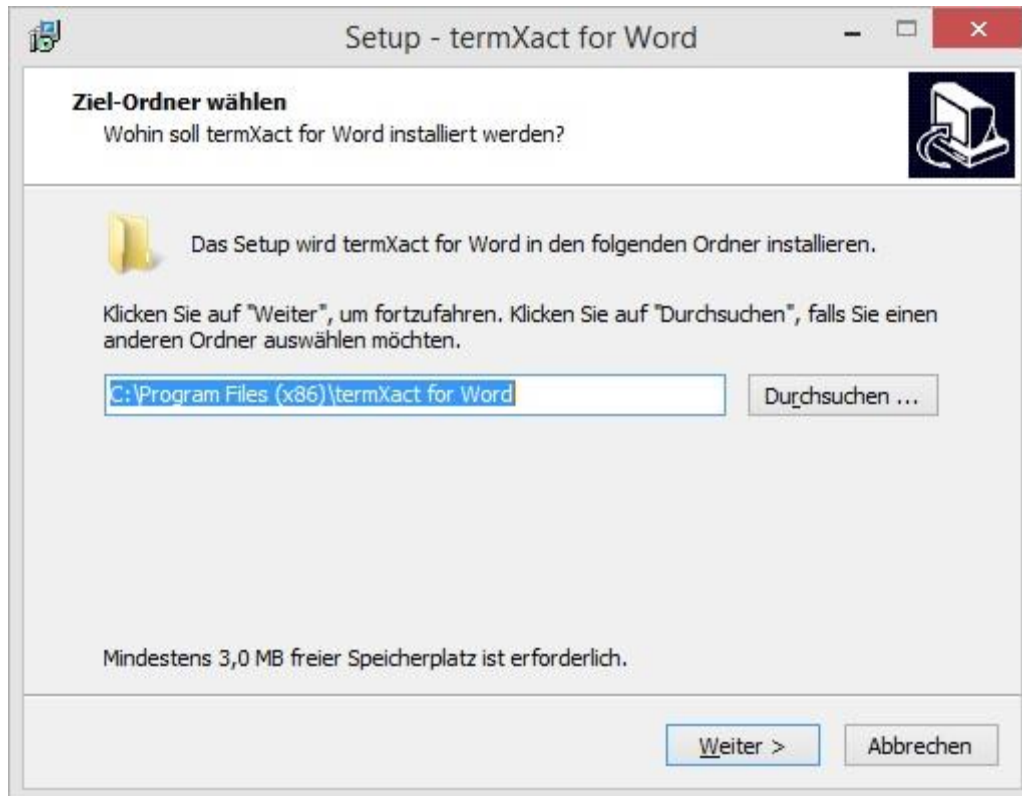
Setup - termXact for Word

Ziel-Ordner wählen
Wohin soll termXact for Word installiert werden?

Das Setup wird termXact for Word in den folgenden Ordner installieren.

Klicken Sie auf "Weiter", um fortzufahren. Klicken Sie auf "Durchsuchen", falls Sie einen anderen Ordner auswählen möchten.

C:\Program Files (x86)\termXact for Word

Durchsuchen ...

Mindestens 3,0 MB freier Speicherplatz ist erforderlich.

Weiter >

Abbrechen